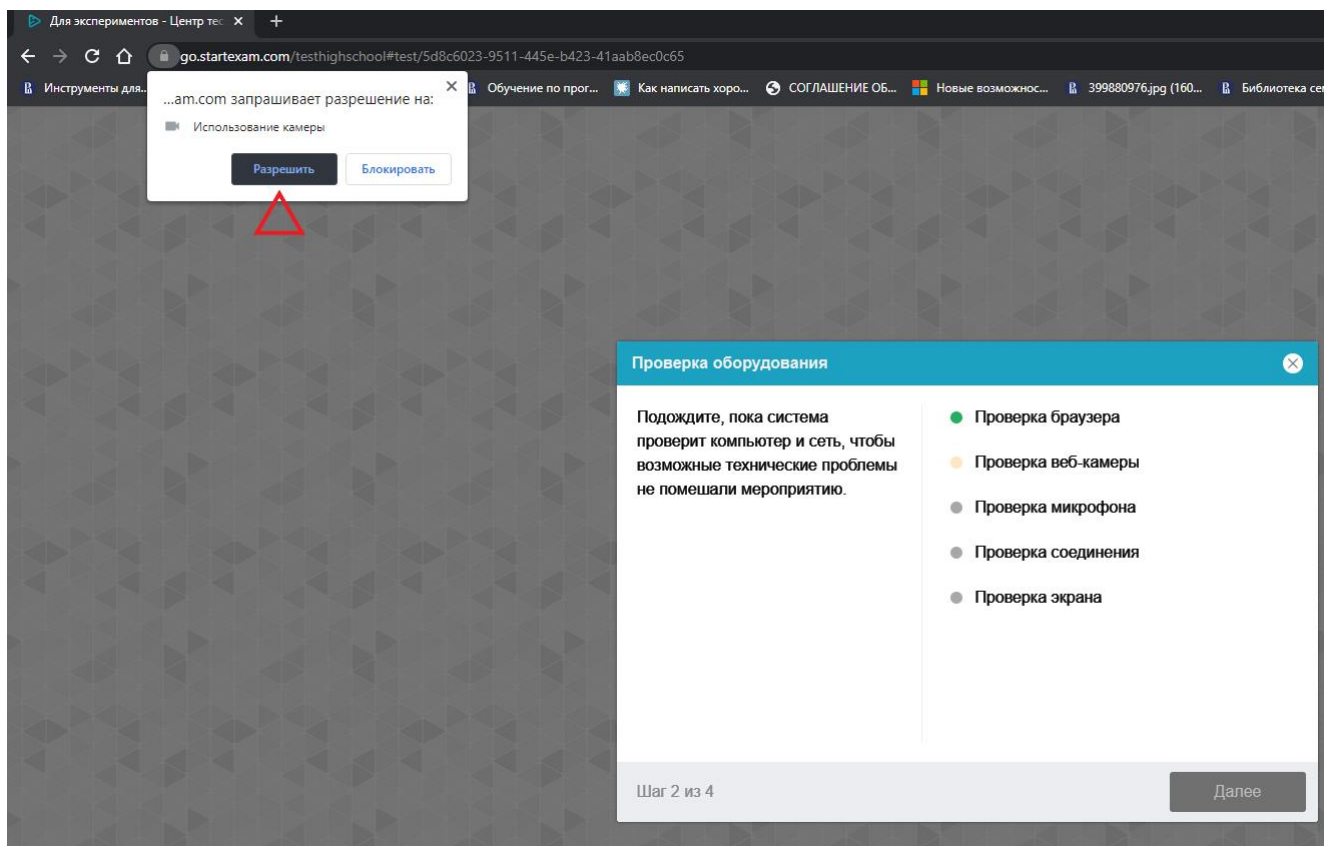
Для экспериментов - Центр тес ×
+
go.startexam.com/testhighschool#test/5d8c6023-9511-445e-b423-41aab8ec0c65
Инструменты для...
Обучение по прог...
Как написать хоро...
СОГЛАШЕНИЕ ОБ...
Новые возможнос...
399880976.jpg (160...
Библиотека се

...am.com запрашивает разрешение на:
×
Использование камеры
Разрешить
Блокировать

Проверка оборудования

Подождите, пока система проверит компьютер и сеть, чтобы возможные технические проблемы не помешали мероприятию.

Проверка браузера
Проверка веб-камеры
Проверка микрофона
Проверка соединения
Проверка экрана

Шаг 2 из 4
Далее